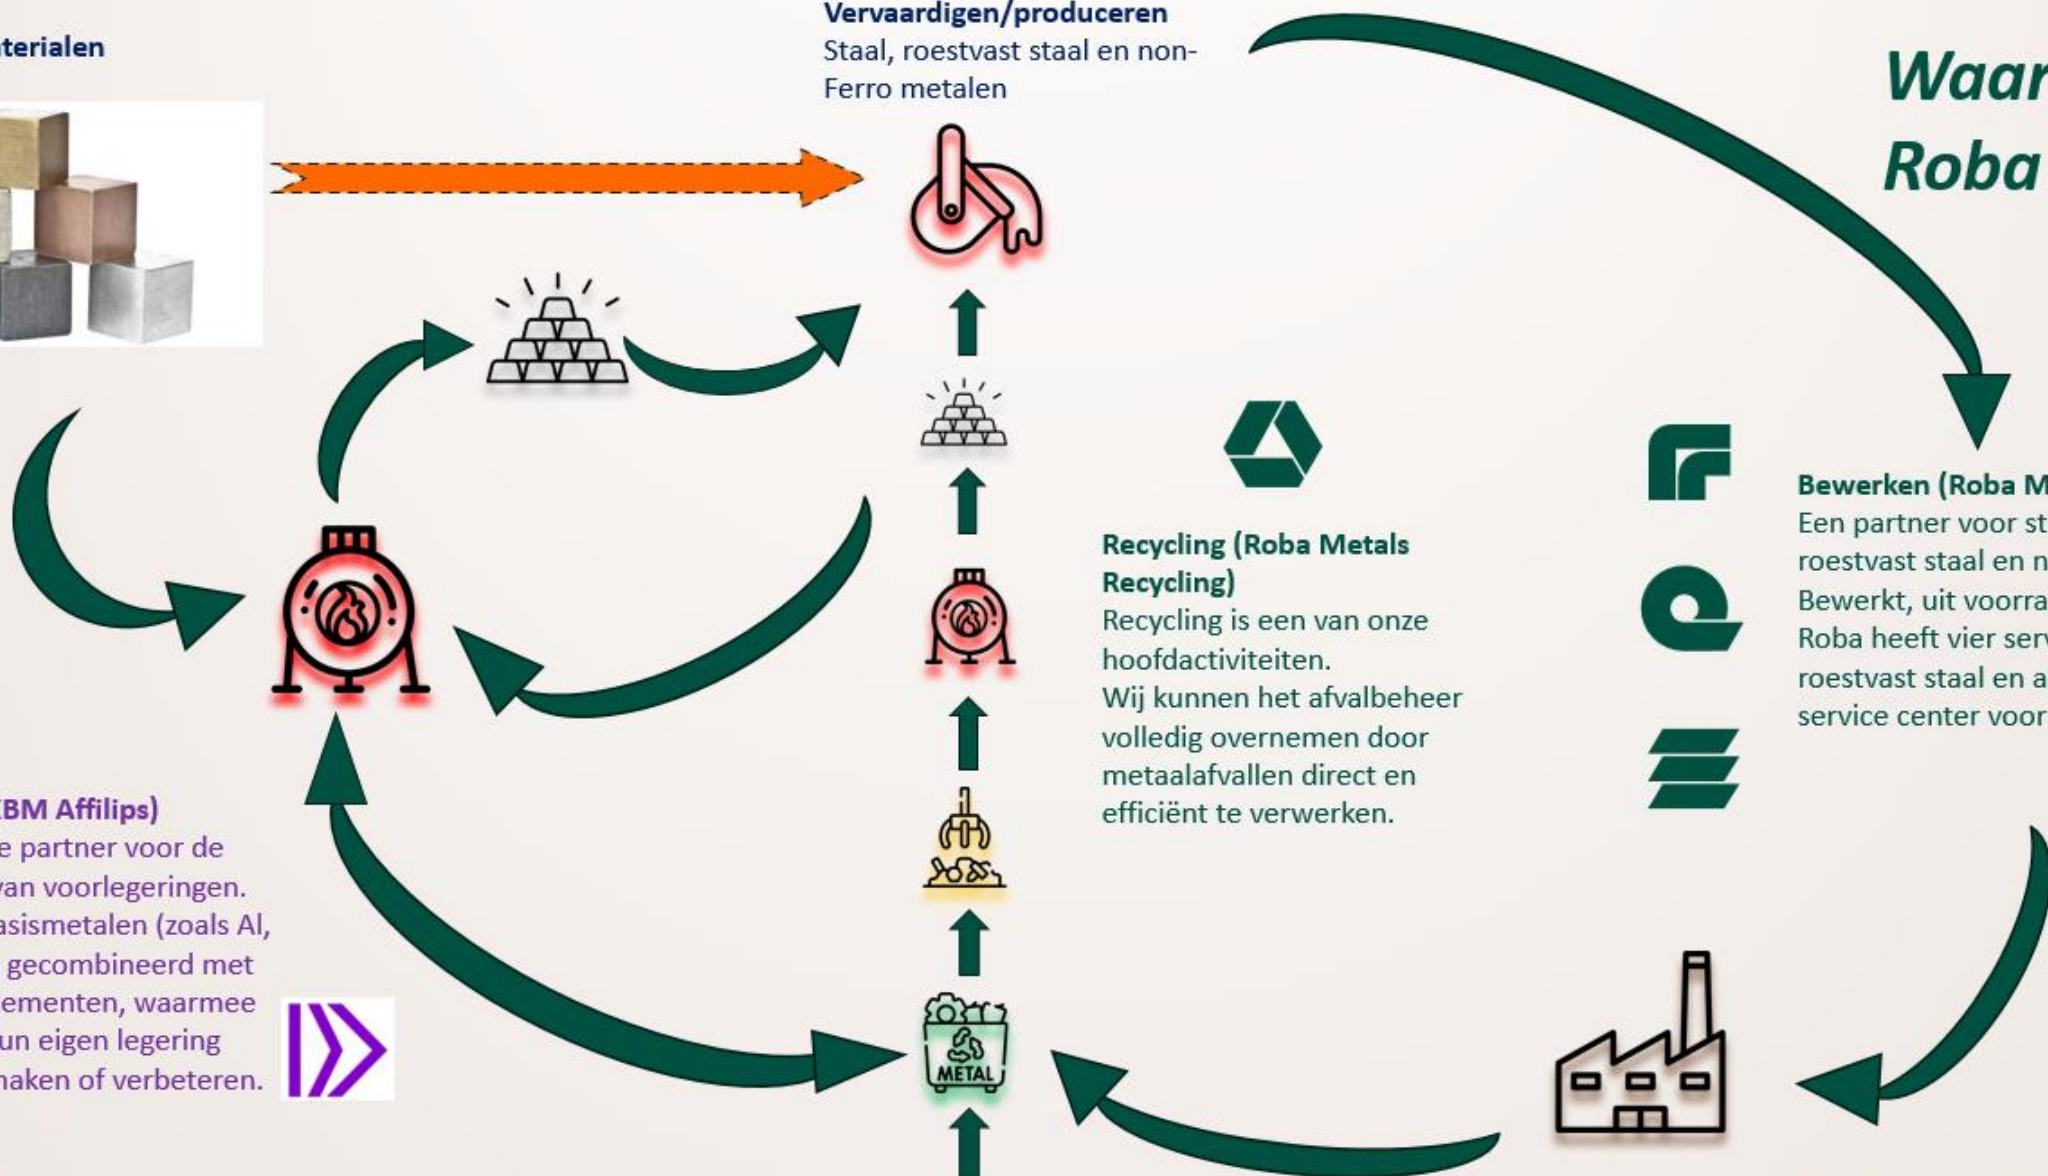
terialen

Vervaardigen/produceren
Staal, roestvast staal en non-Ferro metalen

Waar
Roba

Recycling (Roba Metals Recycling)
Recycling is een van onze hoofdactiviteiten.
Wij kunnen het afvalbeheer volledig overnemen door metaalafvallen direct en efficiënt te verwerken.

Bewerken (Roba M
Een partner voor st
roestvast staal en n
Bewerkt, uit voorra
Roba heeft vier serv
roestvast staal en a
service center voor

BM Affilips)
e partner voor de
van voorlegeringen.
asismetalen (zoals Al,
gecombineerd met
ementen, waarmee
un eigen legering
maken of verbeteren.

METAL